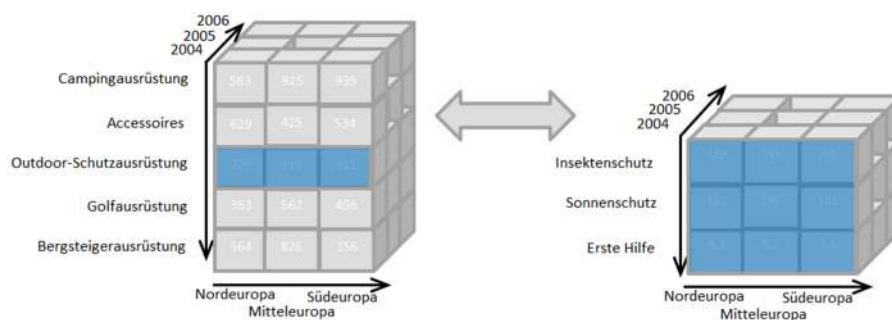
2006
2005
2004

Campingausrüstung
Accessoires
Outdoor-Schutzausrüstung
Golfausrüstung
Bergsteigerausrüstung

| 583 | 825 | 935 |
|---|---|---|
| 629 | 425 | 534 |
| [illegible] | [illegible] | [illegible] |
| 353 | 562 | 496 |
| 564 | 826 | 356 |

Nordeuropa
Mitteleuropa
Südeuropa

2006
2005
2004

Insektenschutz
Sonnenschutz
Erste Hilfe

| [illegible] | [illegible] | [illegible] |
|---|---|---|
| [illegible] | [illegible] | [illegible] |
| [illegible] | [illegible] | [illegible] |

Nordeuropa
Mitteleuropa
Südeuropa